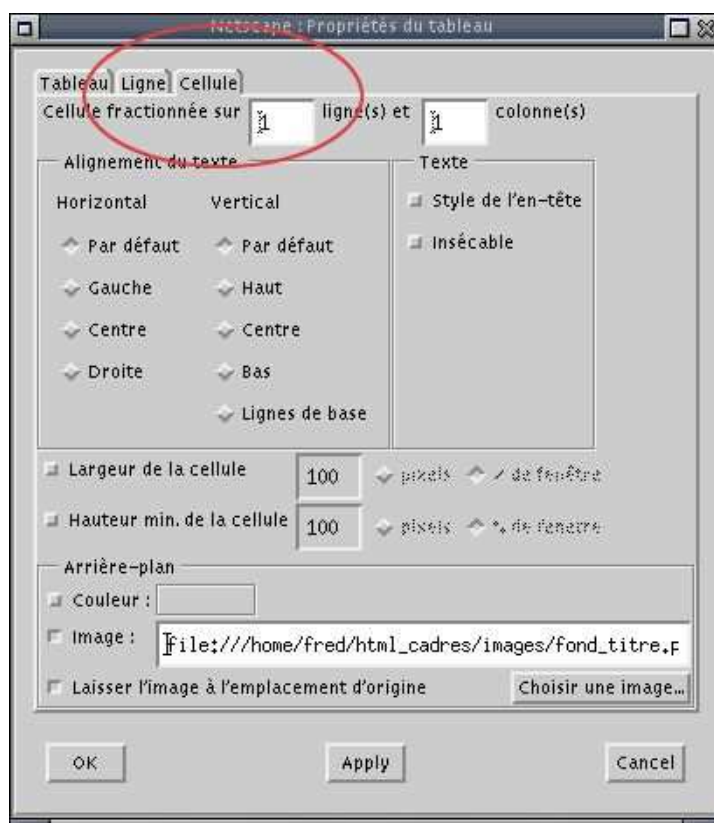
Netscape : Propriétés du tableau

Tableau Ligne Cellule

Cellule fractionnée sur 1 ligne(s) et 1 colonne(s)

Alignement du texte

Horizontal

Par défaut
Gauche
Centre
Droite

Vertical

Par défaut
Haut
Centre
Bas
Lignes de base

Texte

Style de l'en-tête
Insécable

Largeur de la cellule 100 pixels % de fenêtre

Hauteur min. de la cellule 100 pixels % de fenêtre

Arrière-plan

Couleur :

Image : file:///home/fred/html_cadres/images/fond_titre.p

Laisser l'image à l'emplacement d'origine

Choisir une image...

OK

Apply

Cancel